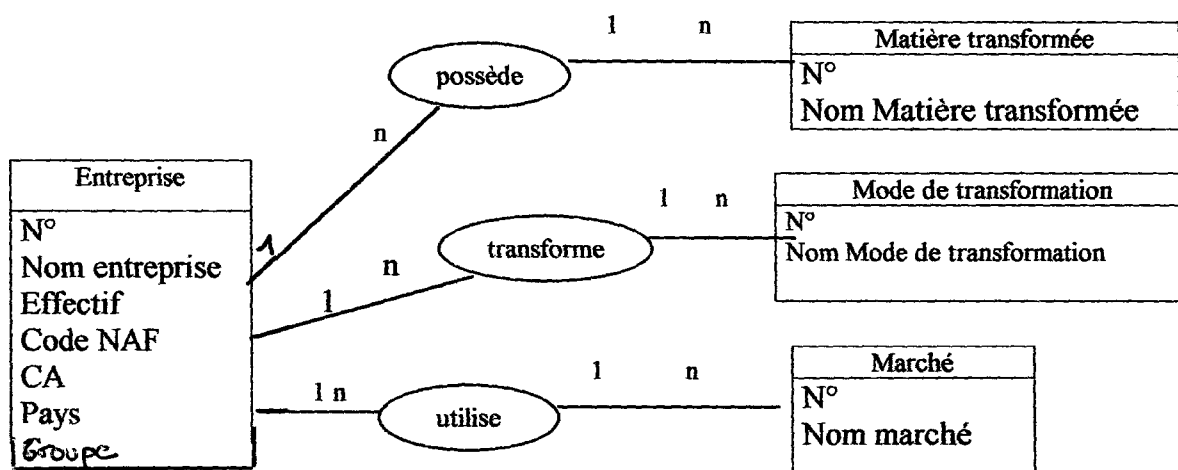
Entreprise
N°
Nom entreprise
Effectif
Code NAF
CA
Pays
Groupe

n
1
possède
1 n

Matière transformée
N°
Nom Matière transformée

n
1
transforme
1 n

Mode de transformation
N°
Nom Mode de transformation

1 n
utilise
1 n

Marché
N°
Nom marché